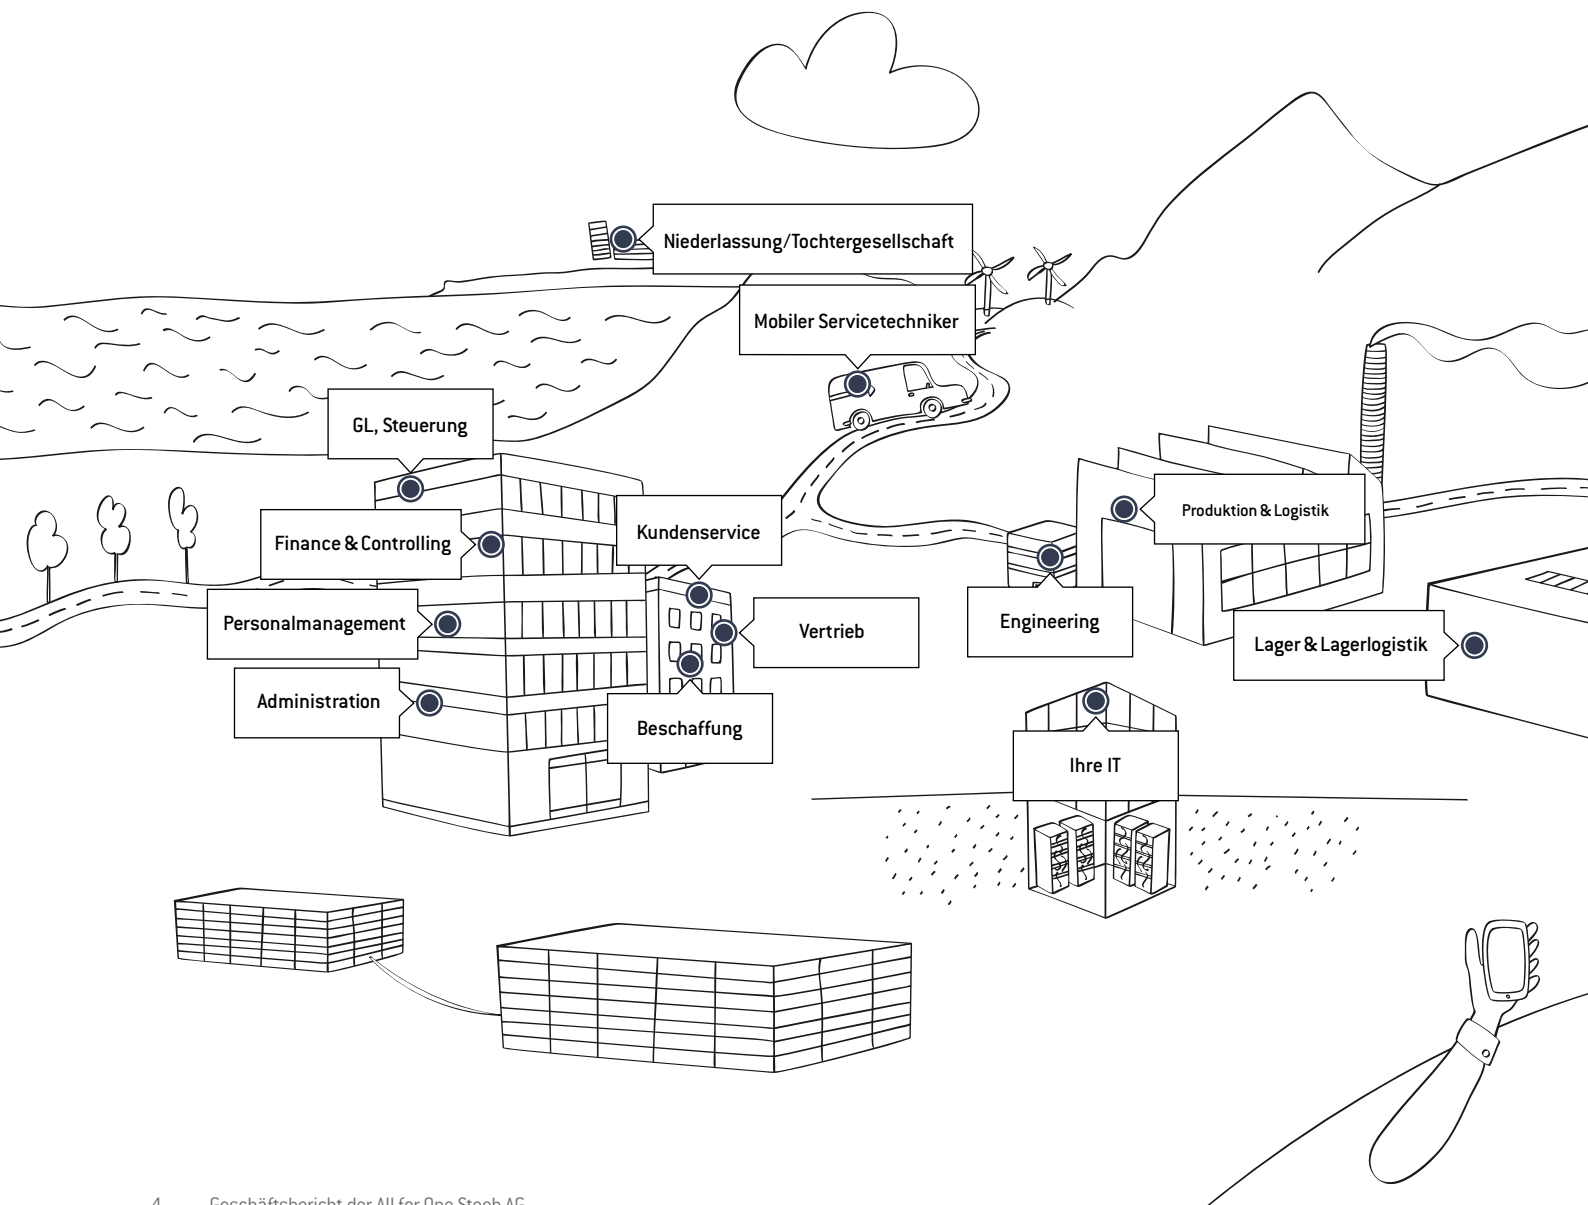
Niederlassung/Tochtergesellschaft

Mobiler Servicetechniker

GL, Steuerung

Finance & Controlling

Kundenservice

Produktion & Logistik

Personalmanagement

Vertrieb

Engineering

Lager & Lagerlogistik

Administration

Beschaffung

Ihre IT

4 Geschäftsbericht der All for One Steeb AG